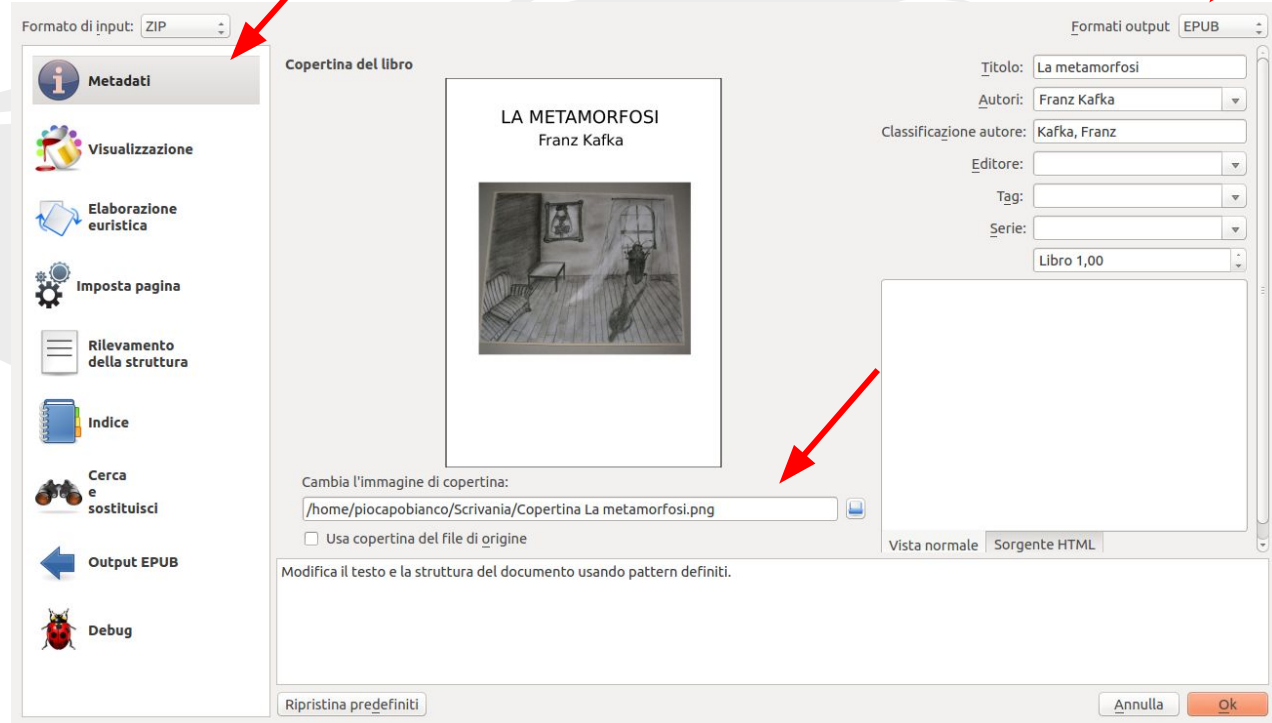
Formato di input: ZIP

Formati output EPUB

Metadati

Visualizzazione

Elaborazione euristica

Imposta pagina

Rilevamento della struttura

Indice

Cerca e sostituisci

Output EPUB

Debug

Copertina del libro

LA METAMORFOSI
Franz Kafka

Cambia l'immagine di copertina:

/home/piocapobianco/Scrivania/Copertina La metamorfosi.png

Usa copertina del file di origine

Titolo: La metamorfosi

Autori: Franz Kafka

Classificazione autore: Kafka, Franz

Editore:

Tag:

Serie:

Libro 1,00

Vista normale

Sorgente HTML

Modifica il testo e la struttura del documento usando pattern definiti.

Ripristina predefiniti

Annulla

Ok